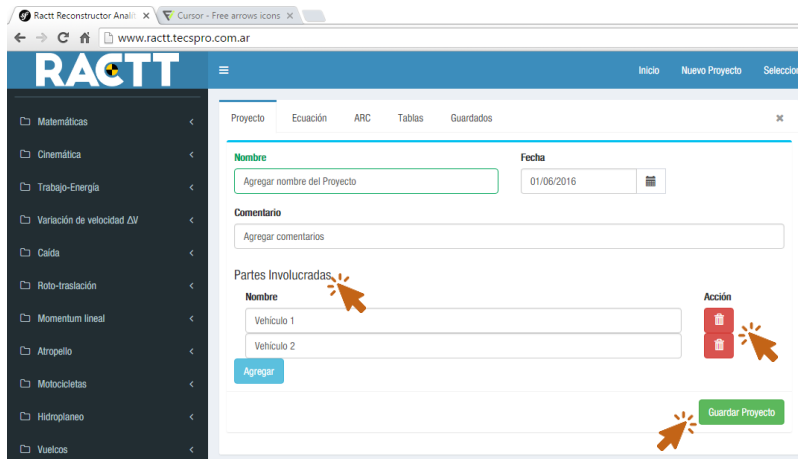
Ractt Reconstructor Analí ×
Cursor - Free arrows icons ×
www.ractt.tecspro.com.ar

RACTT

≡
Inicio
Nuevo Proyecto
Seleccio

Matemáticas
Cinemática
Trabajo-Energía
Variación de velocidad ΔV
Caída
Roto-traslación
Momentum lineal
Atropello
Motocicletas
Hidroplaneo
Vuelcos

Proyecto
Ecuación
ARC
Tablas
Guardados
×

Nombre
Agregar nombre del Proyecto
Fecha
01/06/2016

Comentario
Agregar comentarios

Partes Involucradas
Nombre
Acción
Vehículo 1
Vehículo 2
Agregar

Guardar Proyecto